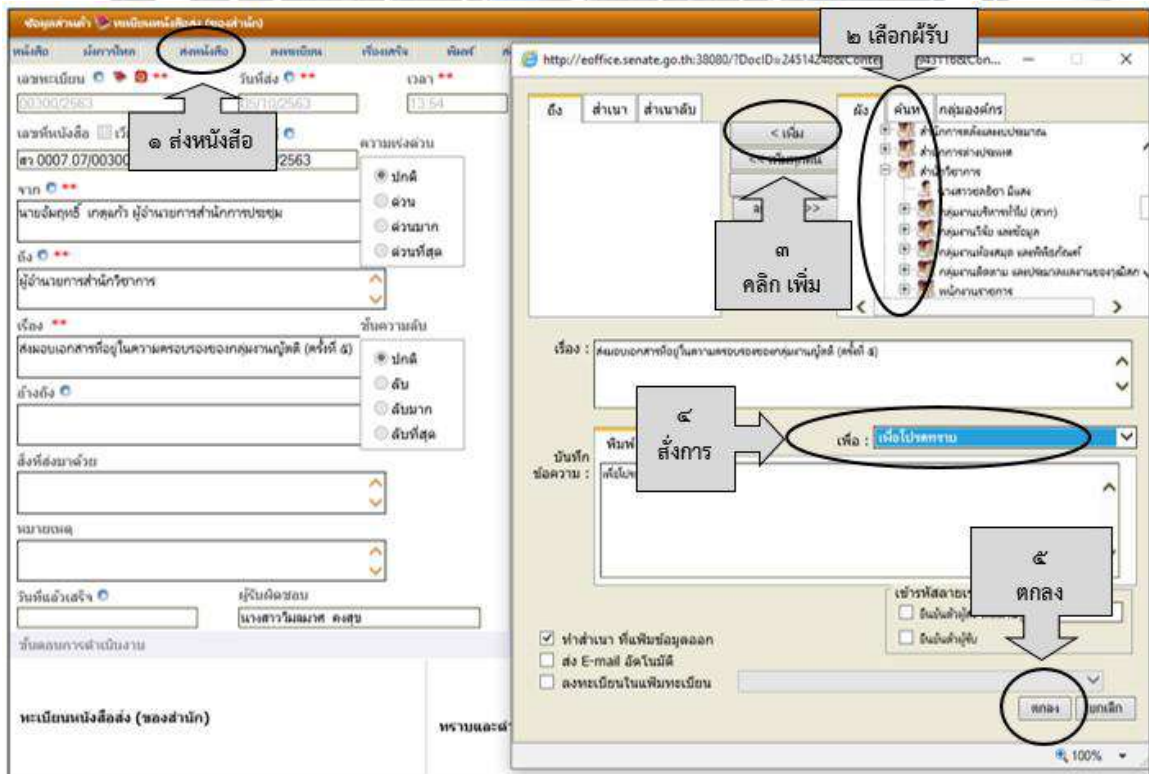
ข้อมูลส่วนตัว ทะเบียนหนังสือส่ง (ของสำนัก)

หนังสือ | มีการใหม่ | ส่งหนังสือ | ลงทะเบียน | เรื่องเสร็จ | พิมพ์

เลขทะเบียน ** | วันที่ส่ง ** | เวลา **

00300/2563 | 05/10/2563 | 13:54

๑ ส่งหนังสือ

เลขที่หนังสือ

สว 0007.07/00300 | 2563

ความเร่งด่วน

ปกติ
ด่วน
ด่วนมาก
ด่วนที่สุด

จาก **

นายอัมฤทธิ์ เกตุแก้ว ผู้อำนวยการสำนักการประชุม

ถึง **

ผู้อำนวยการสำนักวิชาการ

เรื่อง **

ส่งมอบเอกสารที่อยู่ในความครอบครองของกลุ่มงานญัตติ (ครั้งที่ ๕)

ชั้นความลับ

ปกติ
ลับ
ลับมาก
ลับที่สุด

อ้างถึง

สิ่งที่ส่งมาด้วย

หมายเหตุ

วันที่แล้วเสร็จ | ผู้รับผิดชอบ

นางสาววิมลมาศ คงสุข

ขั้นตอนการดำเนินงาน

ทะเบียนหนังสือส่ง (ของสำนัก)

ทราบและดำ

http://eoffice.senate.go.th:38080/?DocID=24514248&Conte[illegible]

๒ เลือกผู้รับ

ถึง | สำเนา | สำเนาลับ

< เพิ่ม

<< เพิ่มทั้งหมด

๓
คลิก เพิ่ม

ถึง | ค้นหา | กลุ่มองค์กร

สำนักการคลังและงบประมาณ
สำนักการต่างประเทศ
สำนักวิชาการ
นางสาวชลิธา มีแสง
กลุ่มงานบริหารทั่วไป (สวก)
กลุ่มงานใจ้ แลขข้อมูล
กลุ่มงานห้องสมุด และพิพิธภัณฑ์
กลุ่มงานติดตาม และประเมินผลงานของวุฒิสภา
หน้ากงานสายการ

เรื่อง : ส่งมอบเอกสารที่อยู่ในความครอบครองของกลุ่มงานญัตติ (ครั้งที่ ๕)

๔
สั่งการ

บันทึกข้อความ : พิมพ์

เพื่อ : เพื่อโปรดทราบ

เพื่อโปรด

๕
ตกลง

เข้ารหัสลายเซ็น

ยืนยันตัวผู้

ยืนยันตัวผู้รับ

ทำสำเนา ที่แฟ้มข้อมูลออก
ส่ง E-mail อัตโนมัติ
ลงทะเบียนในแฟ้มทะเบียน

ตกลง | ยกเลิก

100%